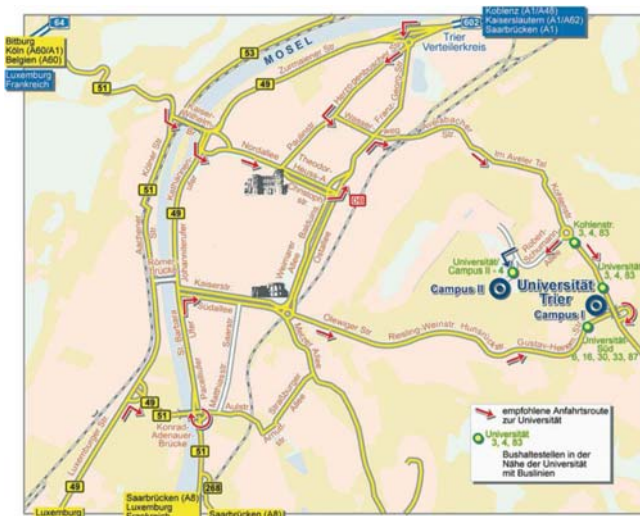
64
Bitburg
Köln (A60/A1)
Belgien (A60)
Luxemburg
Frankreich
51
53
49
MOSEL
602
Koblenz (A1/A48)
Kaiserslautern (A1/A62)
Saarbrücken (A1)
Trier
Verteilerkreis
Zurmaiener Str.
Paulinstr.
Nordallee
Theodor-Heuss-Allee
Herzogenbuscher Str.
Franz-Georg-Str.
Wasserweg
Im Aveler Tal
Kohlenstr.
Aachener Str.
Kölner Str.
Karl-Marx-Str.
Römerbrücke
Johanniterufer
Kaiserstr.
Südallee
Saarstr.
Ostallee
Weberbach
Olewiger Str.
Riesling-Weinstr.
Hunsrückstr.
Gustav-Heinemann-Str.
Robert-Schuman-Allee
Kohlenstr. 3, 4, 83
Universität Campus II - 4
Universität 3, 4, 83
Campus II
Universität Trier
Campus I
Universität Süd 6, 16, 30, 33, 87
Aulstr.
Straßburger Allee
Konrad-Adenauer-Brücke
51
49
268
Luxemburger Str.
Luxemburg
Saarbrücken (A1)
Luxemburg
Frankreich
Saarbrücken (A8)
empfohlene Anfahrtsroute zur Universität
Universität 3, 4, 83
Bushaltestellen in der Nähe der Universität mit Buslinien